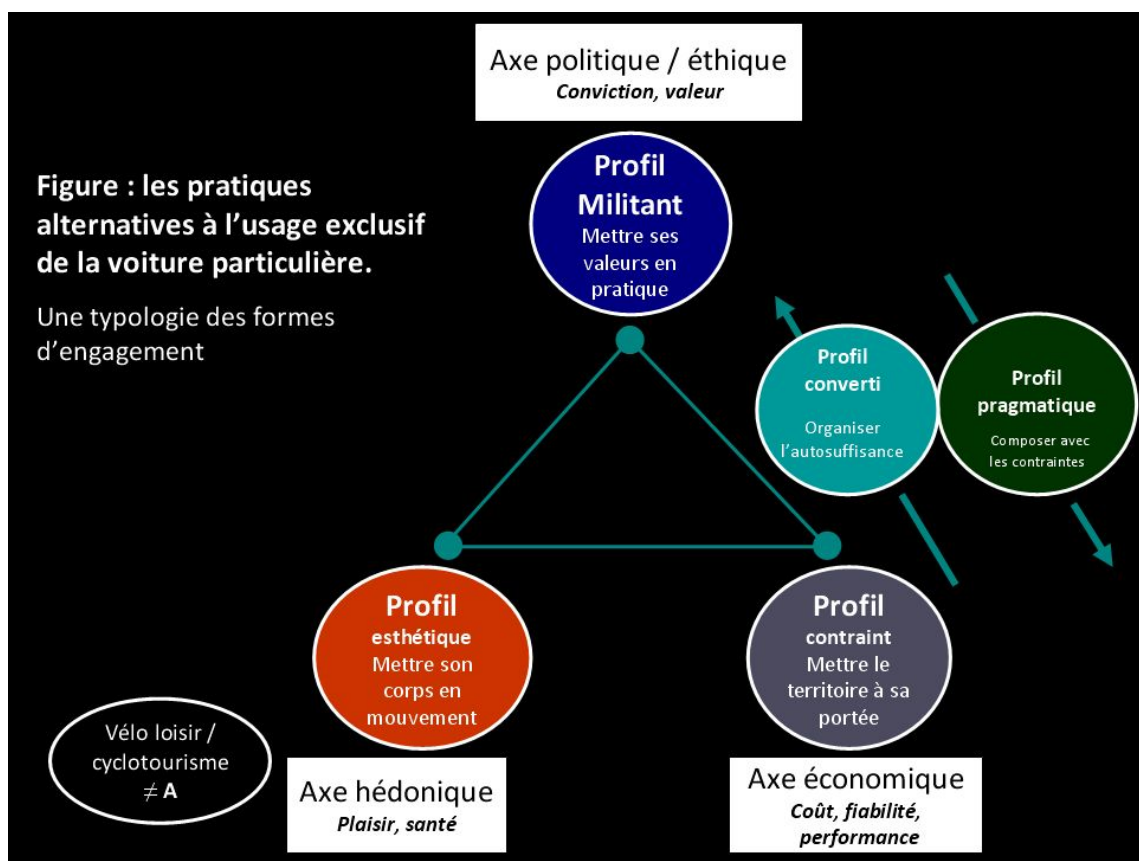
Axe politique / éthique
Conviction, valeur

Figure : les pratiques alternatives à l'usage exclusif de la voiture particulière.

Une typologie des formes d'engagement

Profil Militant
Mettre ses valeurs en pratique

Profil converti
Organiser l'autosuffisance

Profil pragmatique
Composer avec les contraintes

Profil esthétique
Mettre son corps en mouvement

Profil contraint
Mettre le territoire à sa portée

Vélo loisir / cyclotourisme
$\neq$ A

Axe hédonique
Plaisir, santé

Axe économique
Coût, fiabilité, performance